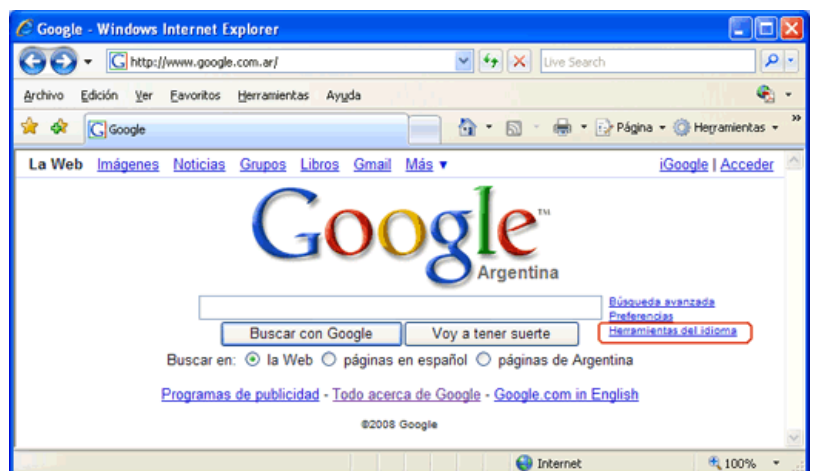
Google - Windows Internet Explorer

http://www.google.com.ar/

Live Search

Archivo Edición Ver Favoritos Herramientas Ayuda

Google

Página Herramientas

La Web Imágenes Noticias Grupos Libros Gmail Más ▼

iGoogle | Acceder

Google™
Argentina

Búsqueda avanzada
Preferencias
Herramientas del idioma

Buscar con Google Voy a tener suerte

Buscar en: la Web páginas en español páginas de Argentina

Programas de publicidad - Todo acerca de Google - Google.com in English

©2008 Google

Internet 100%